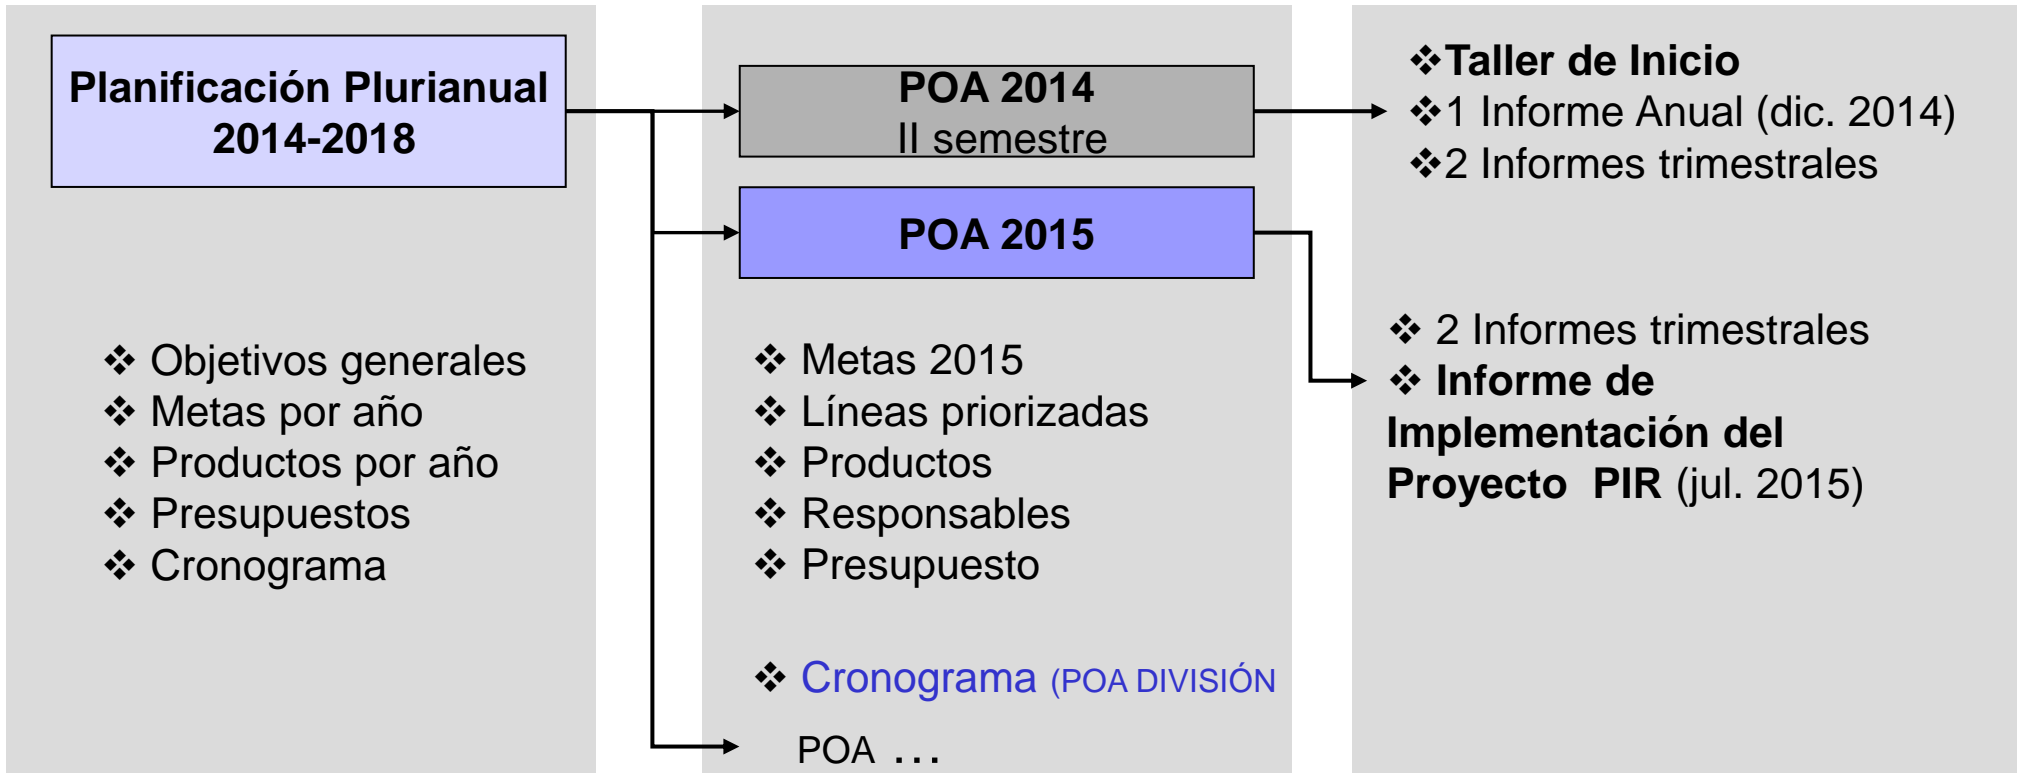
Planificación Plurianual 2014-2018

❖ Objetivos generales
❖ Metas por año
❖ Productos por año
❖ Presupuestos
❖ Cronograma

POA 2014
II semestre

POA 2015

❖ Metas 2015
❖ Líneas priorizadas
❖ Productos
❖ Responsables
❖ Presupuesto

❖ Cronograma (POA DIVISIÓN

POA ...

❖Taller de Inicio
❖1 Informe Anual (dic. 2014)
❖2 Informes trimestrales

❖ 2 Informes trimestrales
❖ Informe de Implementación del Proyecto PIR (jul. 2015)